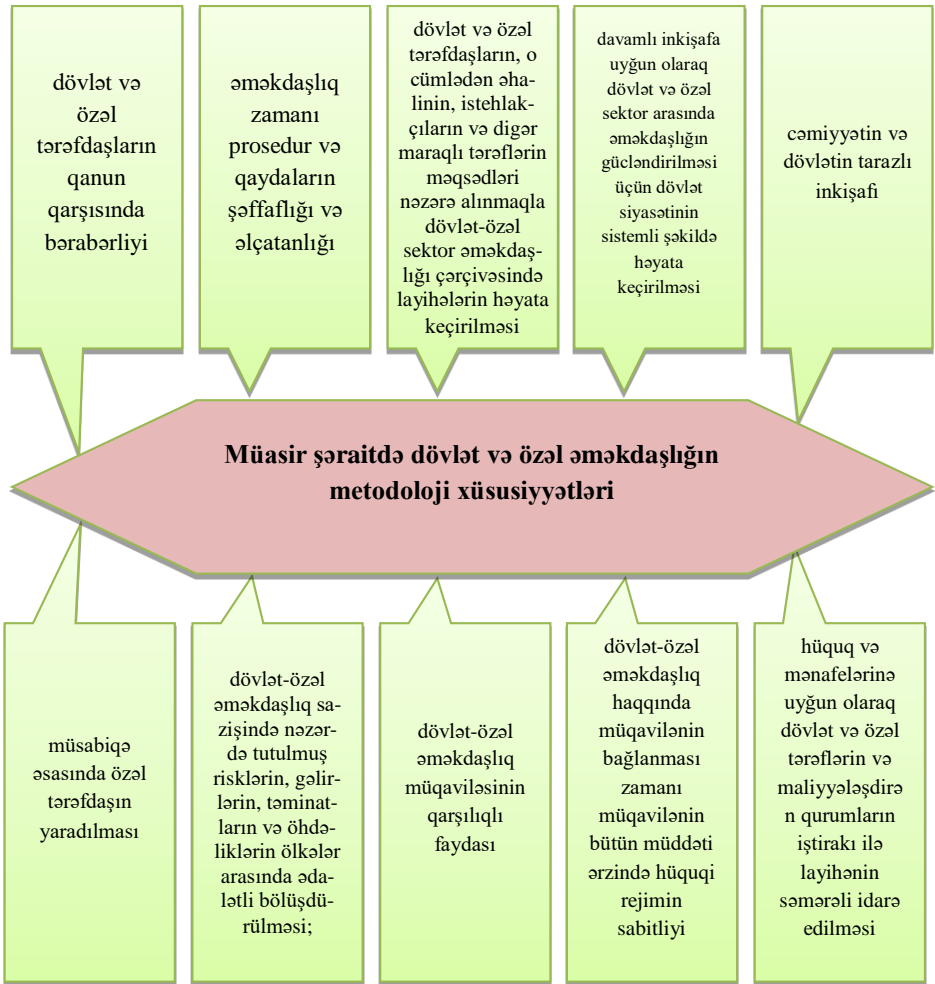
dövlət və özəl tərəfdaşların qanun qarşısında bərabərliyi

əməkdaşlıq zamanı prosedur və qaydaların şəffaflığı və əlçatanlığı

dövlət və özəl tərəfdaşların, o cümlədən əhalinin, istehlakçıların və digər maraqlı tərəflərin məqsədləri nəzərə alınmaqla dövlət-özəl sektor əməkdaşlığı çərçivəsində layihələrin həyata keçirilməsi

davamlı inkişafa uyğun olaraq dövlət və özəl sektor arasında əməkdaşlığın gücləndirilməsi üçün dövlət siyasətinin sistemli şəkildə həyata keçirilməsi

cəmiyyətin və dövlətin tarazlı inkişafı

Müasir şəraitdə dövlət və özəl əməkdaşlığın metodoloji xüsusiyyətləri

müsabiqə əsasında özəl tərəfdaşın yaradılması

dövlət-özəl əməkdaşlıq sazişində nəzərdə tutulmuş risklərin, gəlirlərin, təminatların və öhdəliklərin ölkələr arasında ədalətli bölüşdürülməsi;

dövlət-özəl əməkdaşlıq müqaviləsinin qarşılıqlı faydası

dövlət-özəl əməkdaşlıq haqqında müqavilənin bağlanması zamanı müqavilənin bütün müddəti ərzində hüquqi rejimin sabitliyi

hüquq və mənafelərinə uyğun olaraq dövlət və özəl tərəflərin və maliyyələşdirən qurumların iştirakı ilə layihənin səmərəli idarə edilməsi